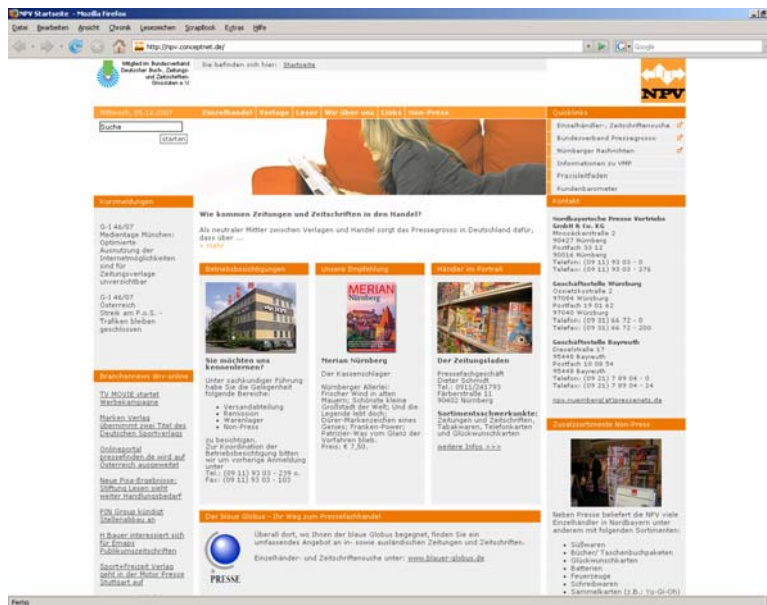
NPV Startseite - Mozilla Firefox

Datei Bearbeiten Ansicht Chronik Lesezeichen Scrapbook Extras Hilfe

http://npv.conceptnet.de/

Google

Mitglied im Bundesverband Deutscher Buch-, Zeitungs- und Zeitschriften-Grossisten e.V.

Sie befinden sich hier: Startseite

NPV

Mittwoch, 05.12.2007

Einzelhandel | Verlage | Leser | Wir über uns | Links | Non-Press

Suche

starten

Quicklinks

Einzelhändler-, Zeitschriftensuche

Bundesverband Pressegrosso

Nürnberger Nachrichten

Informationen zu VMP

Praxisleitfaden

Kundenbarometer

Kurzmeldungen

G-1 46/07 Medientage München: Optimierte Ausnutzung der Internetmöglichkeiten sind für Zeitungsverlage unverzichtbar

G-1 46/07 Österreich Streik am P.o.S. - Trafiken bleiben geschlossen

Wie kommen Zeitungen und Zeitschriften in den Handel?

Als neutraler Mittler zwischen Verlagen und Handel sorgt das Pressegrosso in Deutschland dafür, dass über ...
» mehr

Kontakt

Nordbayerische Presse Vertriebs GmbH & Co. KG
Mooslackenstraße 2
90427 Nürnberg
Postfach 30 12
90014 Nürnberg
Telefon: (09 11) 93 03 - 0
Telefax: (09 11) 93 03 - 276

Geschäftsstelle Würzburg
Ossietzkystraße 2
97084 Würzburg
Postfach 19 01 62
97040 Würzburg
Telefon: (09 31) 66 72 - 0
Telefax: (09 31) 66 72 - 200

Geschäftsstelle Bayreuth
Dieselstraße 17
95448 Bayreuth
Postfach 10 09 54
95409 Bayreuth
Telefon: (09 21) 7 89 04 - 0
Telefax: (09 21) 7 89 04 - 24

npv-nuernberg[at]pressenetz.de

Betriebsbesichtigungen

Sie möchten uns kennenlernen?

Unter sachkundiger Führung habe Sie die Gelegenheit folgende Bereiche:

Versandabteilung
Remission
Warenlager
Non-Press

zu besichtigen.
Zur Koordination der Betriebsbesichtigung bitten wir um vorherige Anmeldung unter
Tel.: (09 11) 93 03 - 229 o.
Fax: (09 11) 93 03 - 103

Unsere Empfehlung

MERIAN Nürnberg

Merian Nürnberg

Der Kassenschlager

Nürnberger Allerlei: Frischer Wind in alten Mauern; Schönste kleine Großstadt der Welt; Und die Legende lebt doch: Dürer-Markenzeichen eines Genies; Franken-Power: Patrizier-Wege vom Glanz der Vorfahren blieb.
Preis: € 7,50.

Händler im Portrait

Der Zeitungsladen

Pressefachgeschäft Dieter Schmidt
Tel.: 0911/241793
Färberstraße 11
90402 Nürnberg

Sortimentsschwerkunkte:
Zeitungen und Zeitschriften, Tabakwaren, Telefonkarten und Glückwunschkarten

weitere Infos >>>

Branchennews dnv-online

TV MOVIE startet Werbekampagne

Marken Verlag übernimmt zwei Titel des Deutschen Sportverlags

Onlineportal pressefinden.de wird auf Österreich ausgeweitet

Neue Pisa-Ergebnisse: Stiftung Lesen sieht weiter Handlungsbedarf

PIN Group kündigt Stellenabbau an

H Bauer interessiert sich für Emaps Publikumszeitschriften

Sport+Freizeit Verlag geht in der Motor Presse Stuttgart auf

Zusatzsortimente Non-Press

Der blaue Globus - Ihr Weg zum Pressefachhandel

Überall dort, wo Ihnen der blaue Globus begegnet, finden Sie ein umfassendes Angebot an in- sowie ausländischen Zeitungen und Zeitschriften.

Einzelhändler- und Zeitschriftensuche unter: www.blauer-globus.de

PRESSE

Neben Presse beliefert die NPV viele Einzelhändler in Nordbayern unter anderem mit folgenden Sortimenten:

Süßwaren
Bücher/ Taschenbuchpaketen
Glückwunschkarten
Batterien
Feuerzeuge
Schreibwaren
Sammelkarten (z.B.: Yu-Gi-Oh)

Fertig